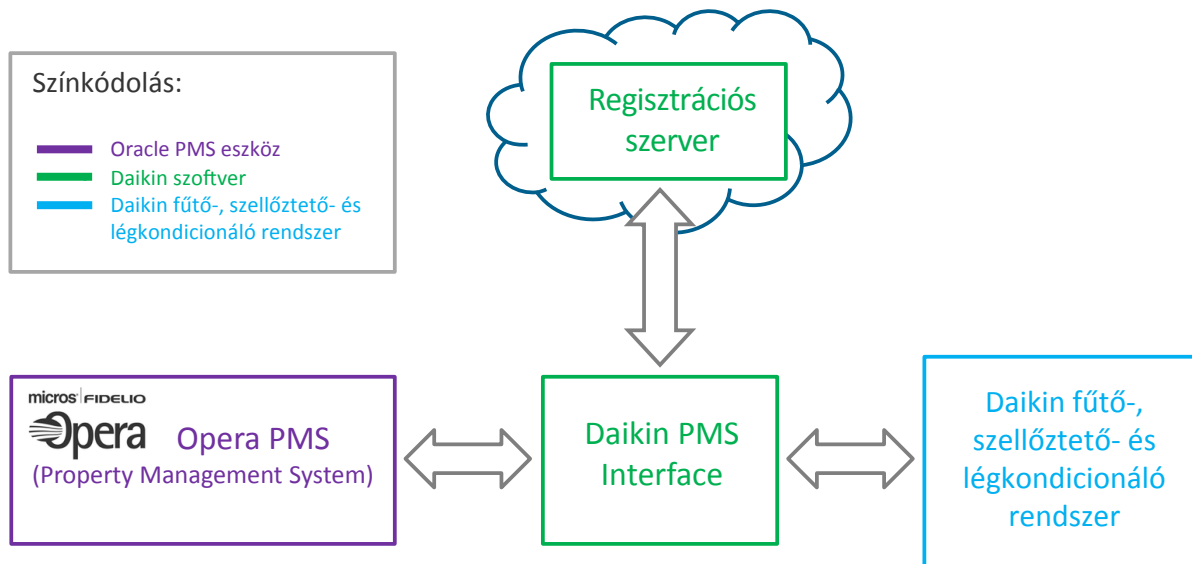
Színkódolás:

Oracle PMS eszköz
Daikin szoftver
Daikin fűtő-, szellőztető- és légkondicionáló rendszer

Regisztrációs szerver

micros FIDELIO
Opera
Opera PMS
(Property Management System)

Daikin PMS Interface

Daikin fűtő-, szellőztető- és légkondicionáló rendszer